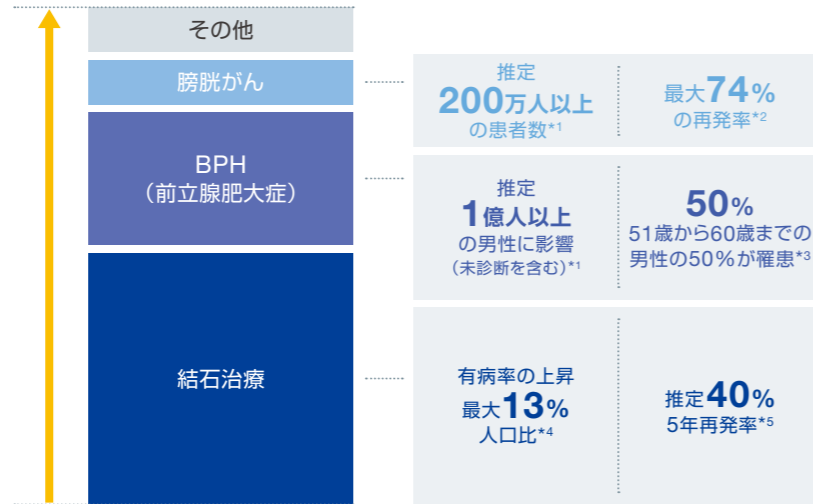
その他

膀胱がん

推定
200万人以上
の患者数*1

最大74%
の再発率*2

BPH
(前立腺肥大症)

推定
1億人以上
の男性に影響
(未診断を含む)*1

50%
51歳から60歳までの
男性の50%が罹患*3

結石治療

有病率の上昇
最大13%
人口比*4

推定40%
5年再発率*5